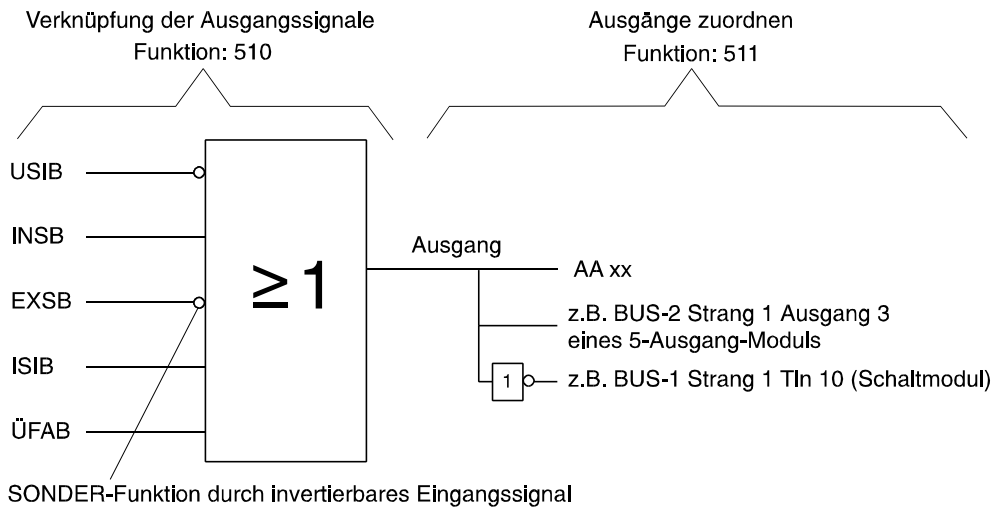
Verknüpfung der Ausgangssignale
Funktion: 510

Ausgänge zuordnen
Funktion: 511

USIB

INSB

EXSB

ISIB

ÜFAB

$\geq 1$

Ausgang

AA xx

z.B. BUS-2 Strang 1 Ausgang 3 eines 5-Ausgang-Moduls

1

z.B. BUS-1 Strang 1 Tln 10 (Schaltmodul)

SONDER-Funktion durch invertierbares Eingangssignal